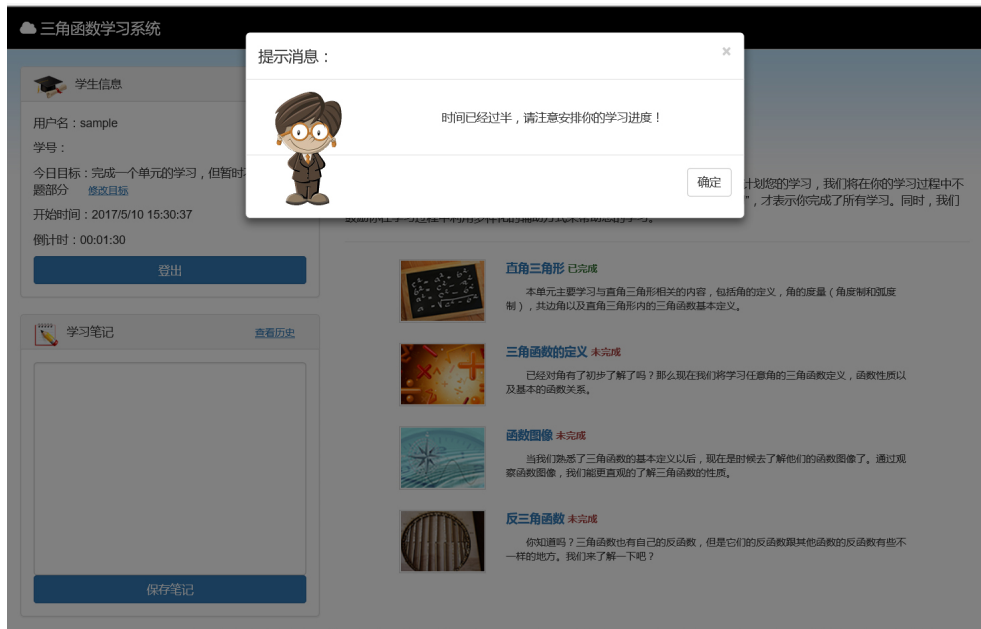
三角函数学习系统

提示消息：

×

时间已经过半，请注意安排你的学习进度！

确定

学生信息

用户名：sample

学号：

今日目标：完成一个单元的学习，但暂时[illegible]题部分 修改目标

开始时间：2017/5/10 15:30:37

倒计时：00:01:30

登出

学习笔记 查看历史

保存笔记

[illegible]计划您的学习，我们将在你的学习过程中不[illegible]"，才表示你完成了所有学习。同时，我们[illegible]

直角三角形 已完成

本单元主要学习与直角三角形相关的内容，包括角的定义，角的度量（角度制和弧度制），共边角以及直角三角形内的三角函数基本定义。

三角函数的定义 未完成

已经对角有了初步了解了吗？那么现在我们将学习任意角的三角函数定义，函数性质以及基本的函数关系。

函数图像 未完成

当我们熟悉了三角函数的基本定义以后，现在是时候去了解他们的函数图像了。通过观察函数图像，我们能更直观的了解三角函数的性质。

反三角函数 未完成

你知道吗？三角函数也有自己的反函数，但是它们的反函数跟其他函数的反函数有些不一样的地方。我们来了解一下吧？